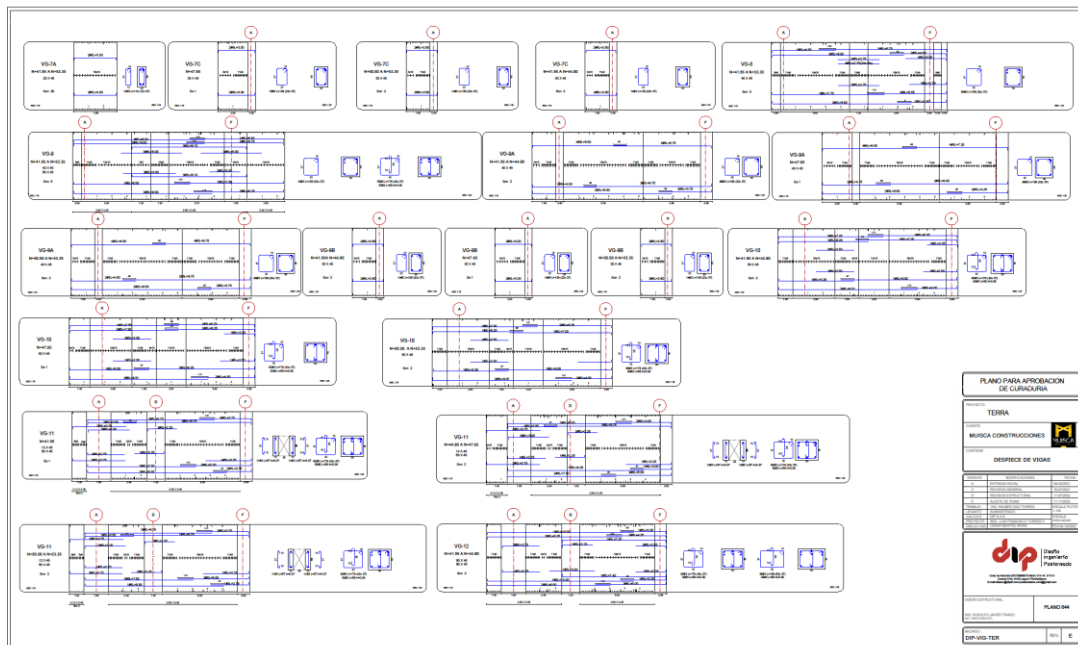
VG-7A
VG-7C
VG-7C
VG-7C
VG-8
VG-8
VG-8A
VG-8A
VG-9A
VG-9B
VG-9B
VG-9B
VG-10
VG-10
VG-10
VG-11
VG-11
VG-11
VG-12

A
F
D

PLANO PARA APROBACION DE CURADURIA

PROYECTO
TERRA

CLIENTE
MUSCA CONSTRUCCIONES

MUSCA

CONTENIDO
DESPIECE DE VIGAS

Diseño Ingeniería Posterreado

PLANO 044

DIP-VIG-TER

REV.
E